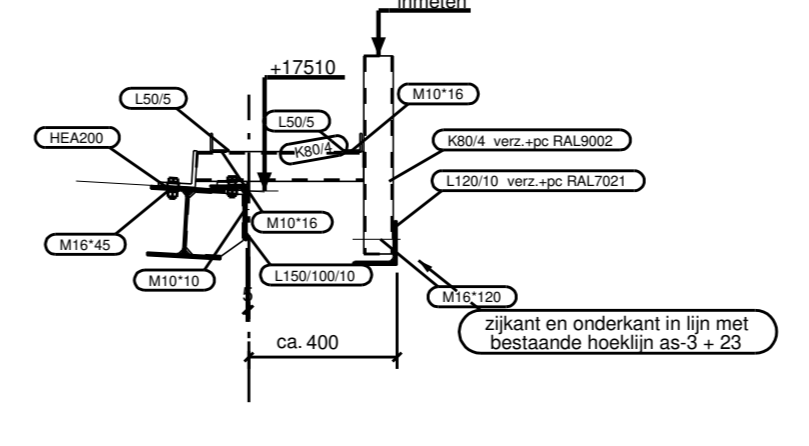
inmeten

+17510

L50/5

M10*16

L50/5

HEA200

K80/4

K80/4 verz.+pc RAL9002

L120/10 verz.+pc RAL7021

M10*16

M16*45

M10*10

L150/100/10

5

M16*120

zijkant en onderkant in lijn met bestaande hoeklijn as-3 + 23

ca. 400